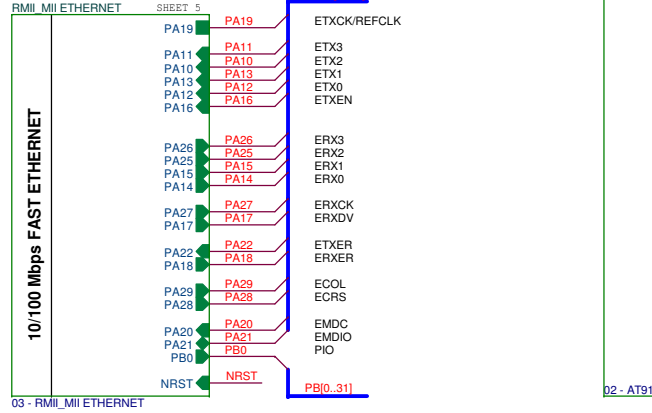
RMII_MII ETHERNET SHEET 5

10/100 Mbps FAST ETHERNET

PA19
PA11
PA10
PA13
PA12
PA16
PA26
PA25
PA15
PA14
PA27
PA17
PA22
PA18
PA29
PA28
PA20
PA21
PB0
NRST

PA19 ETXCK/REFCLK
PA11 ETX3
PA10 ETX2
PA13 ETX1
PA12 ETX0
PA16 ETXEN
PA26 ERX3
PA25 ERX2
PA15 ERX1
PA14 ERX0
PA27 ERXCK
PA17 ERXDV
PA22 ETXER
PA18 ERXER
PA29 ECOL
PA28 ECRS
PA20 EMDC
PA21 EMDIO
PB0 PIO
NRST

PB[0..31]

03 - RMII_MII ETHERNET

02 - AT91